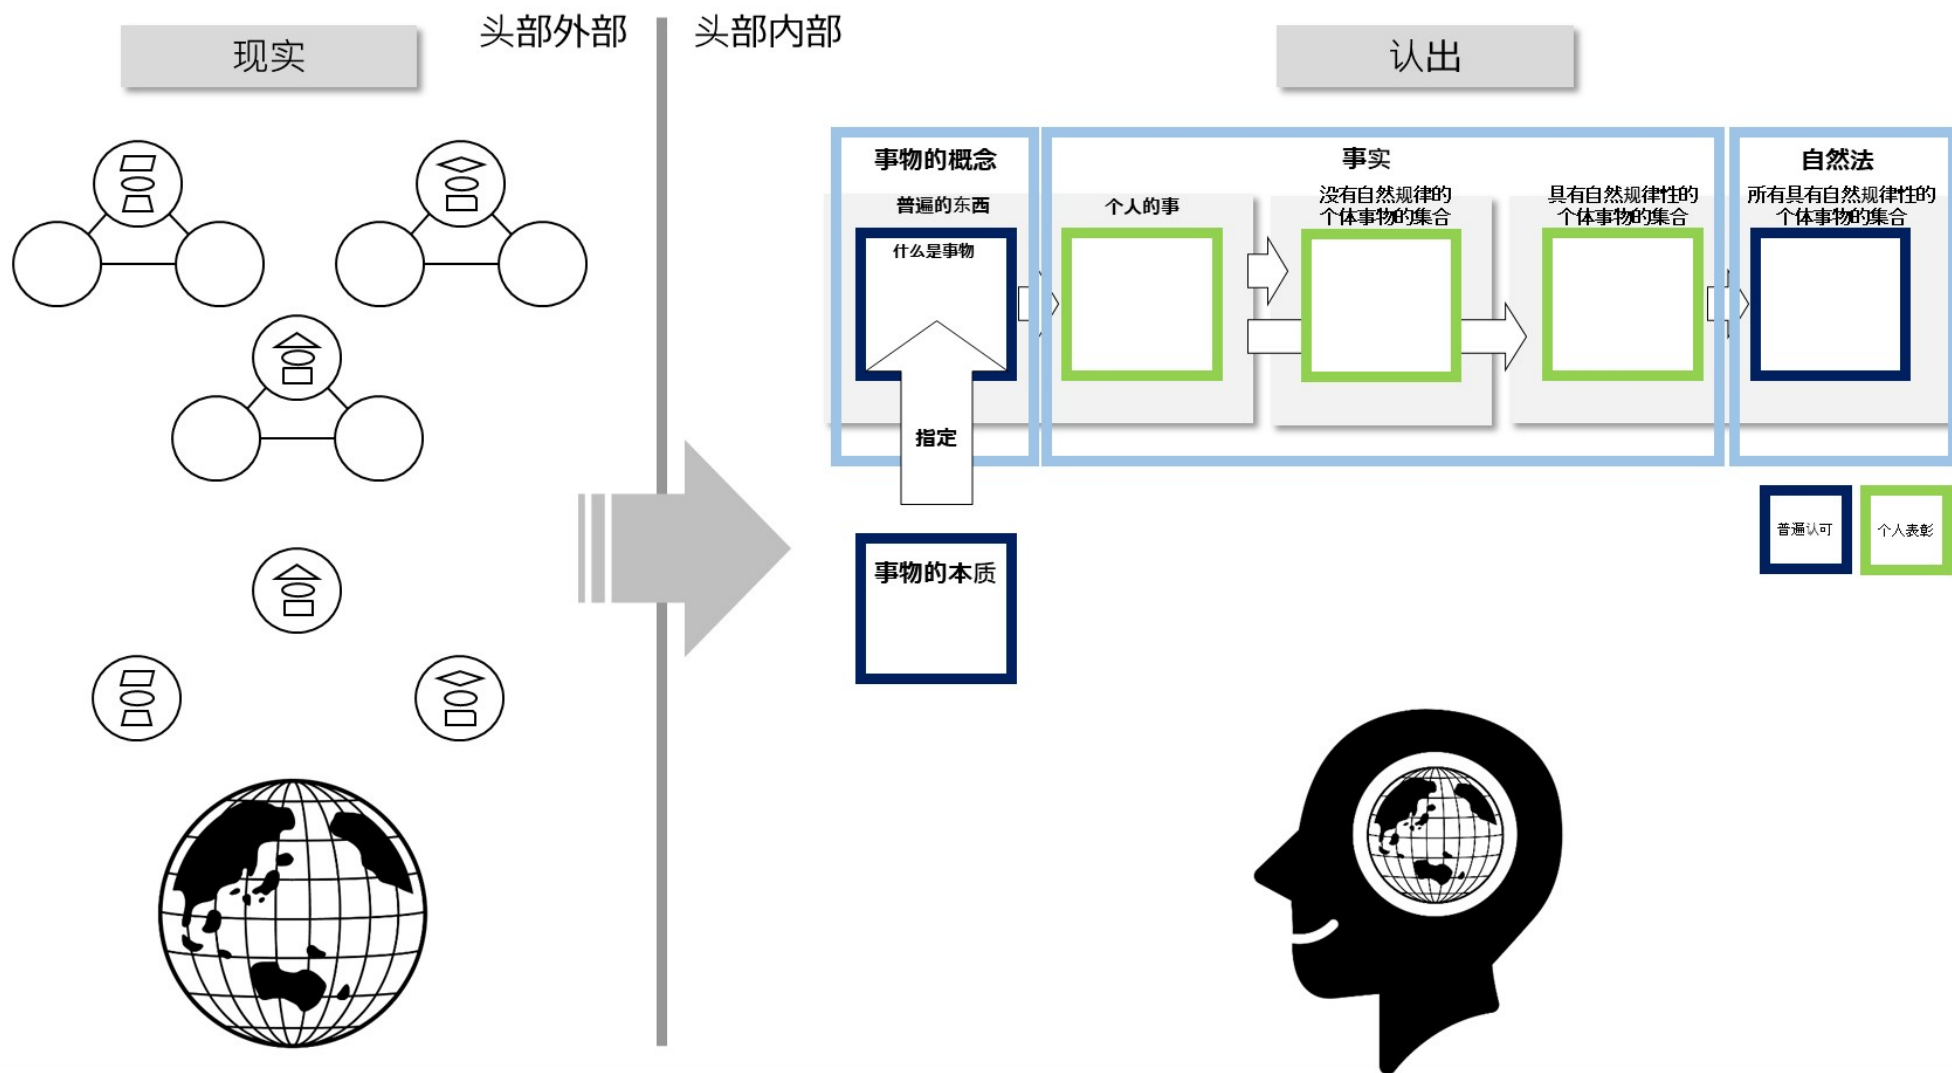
现实

头部外部

头部内部

认出

事物的概念

普遍的东西

什么是事物

指定

事物的本质

事实

个人的事

没有自然规律的个体事物的集合

具有自然规律性的个体事物的集合

自然法

所有具有自然规律性的个体事物的集合

普遍认可

个人表彰